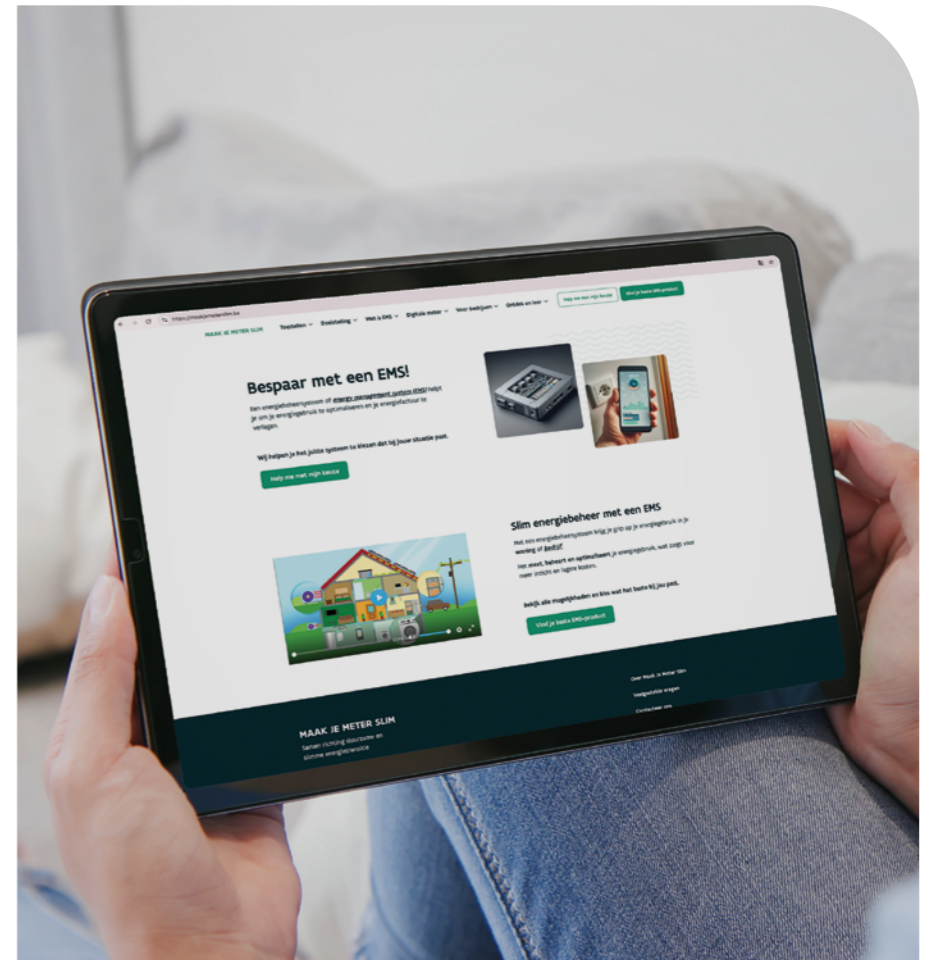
https://maakjemeterslim.be

MAAK JE METER SLIM Toestellen Overstelling Wat is EMS Digitale meter Voor bedrijven Gidsen en leer Help me met mijn keuze Vind je beste EMS-product

Bespaar met een EMS!

Een energiebeheersysteem of energy management system (EMS) helpt je om je energiegebruik te optimaliseren en je energiefactuur te verlagen.

Wij helpen je het juiste systeem te kiezen dat bij jouw situatie past.

Help me met mijn keuze

Slim energiebeheer met een EMS

Met een energiebeheersysteem krijg je grip op je energiegebruik in je woning of bedrijf.

Het meet, beheert en optimaliseert je energiegebruik, wat zorgt voor meer inzicht en lagere kosten.

Bekijk alle mogelijkheden en kies wat het beste bij jou past.

Vind je beste EMS-product

MAAK JE METER SLIM

Samen richting duurzame en slimme energieverbruikte

Over Maak Je Meter Slim

Veelgestelde vragen

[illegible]